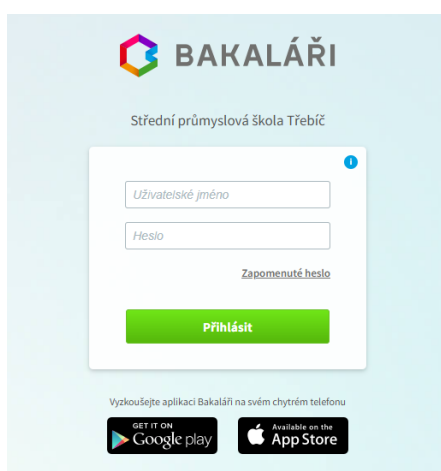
BAKALÁŘI

Střední průmyslová škola Třebíč

i

Uživatelské jméno

Heslo

Zapomenuté heslo

Přihlásit

Vyzkoušejte aplikaci Bakaláři na svém chytrém telefonu

GET IT ON Google play

Available on the App Store